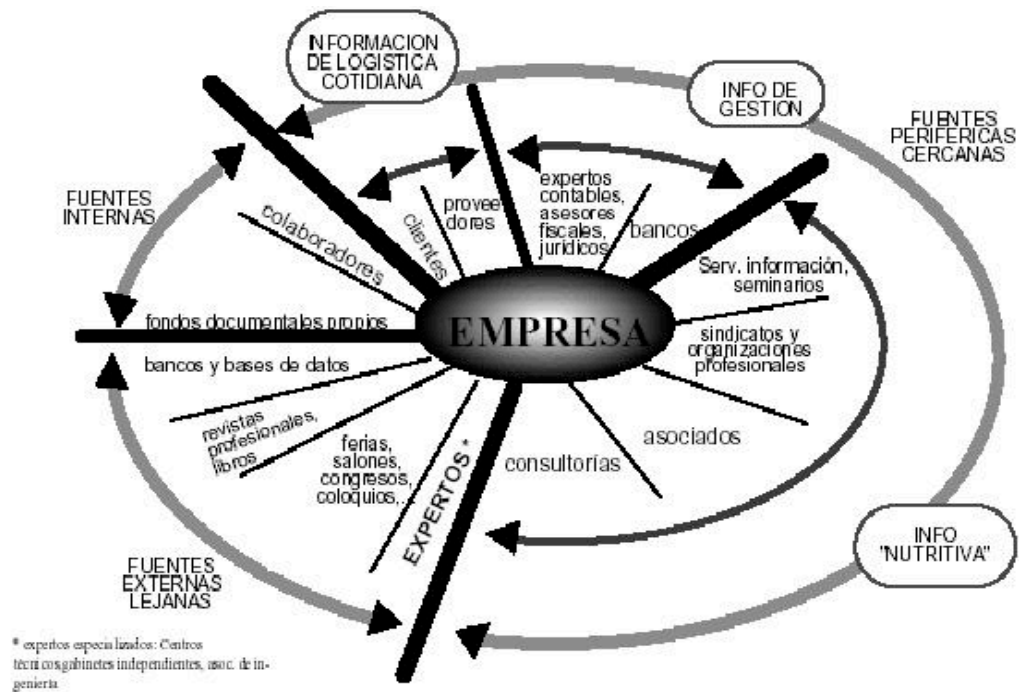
INFORMACION DE LOGISTICA COTIDIANA

INFO DE GESTION

FUENTES PERIFERICAS CERCANAS

FUENTES INTERNAS

colaboradores

clientes

proveedores

expertos contables, asesores fiscales, juridicos

bancos

Serv. información, seminarios

fondos documentales propios

EMPRESA

sindicatos y organizaciones profesionales

bancos y bases de datos

revistas profesionales, libros

ferias, salones, congresos, coloquios,...

EXPERTOS *

consultorías

asociados

INFO "NUTRITIVA"

FUENTES EXTERNAS LEJANAS

* expertos especializados: Centros técnicos,gabinetes independientes, asoc. de ingeniería